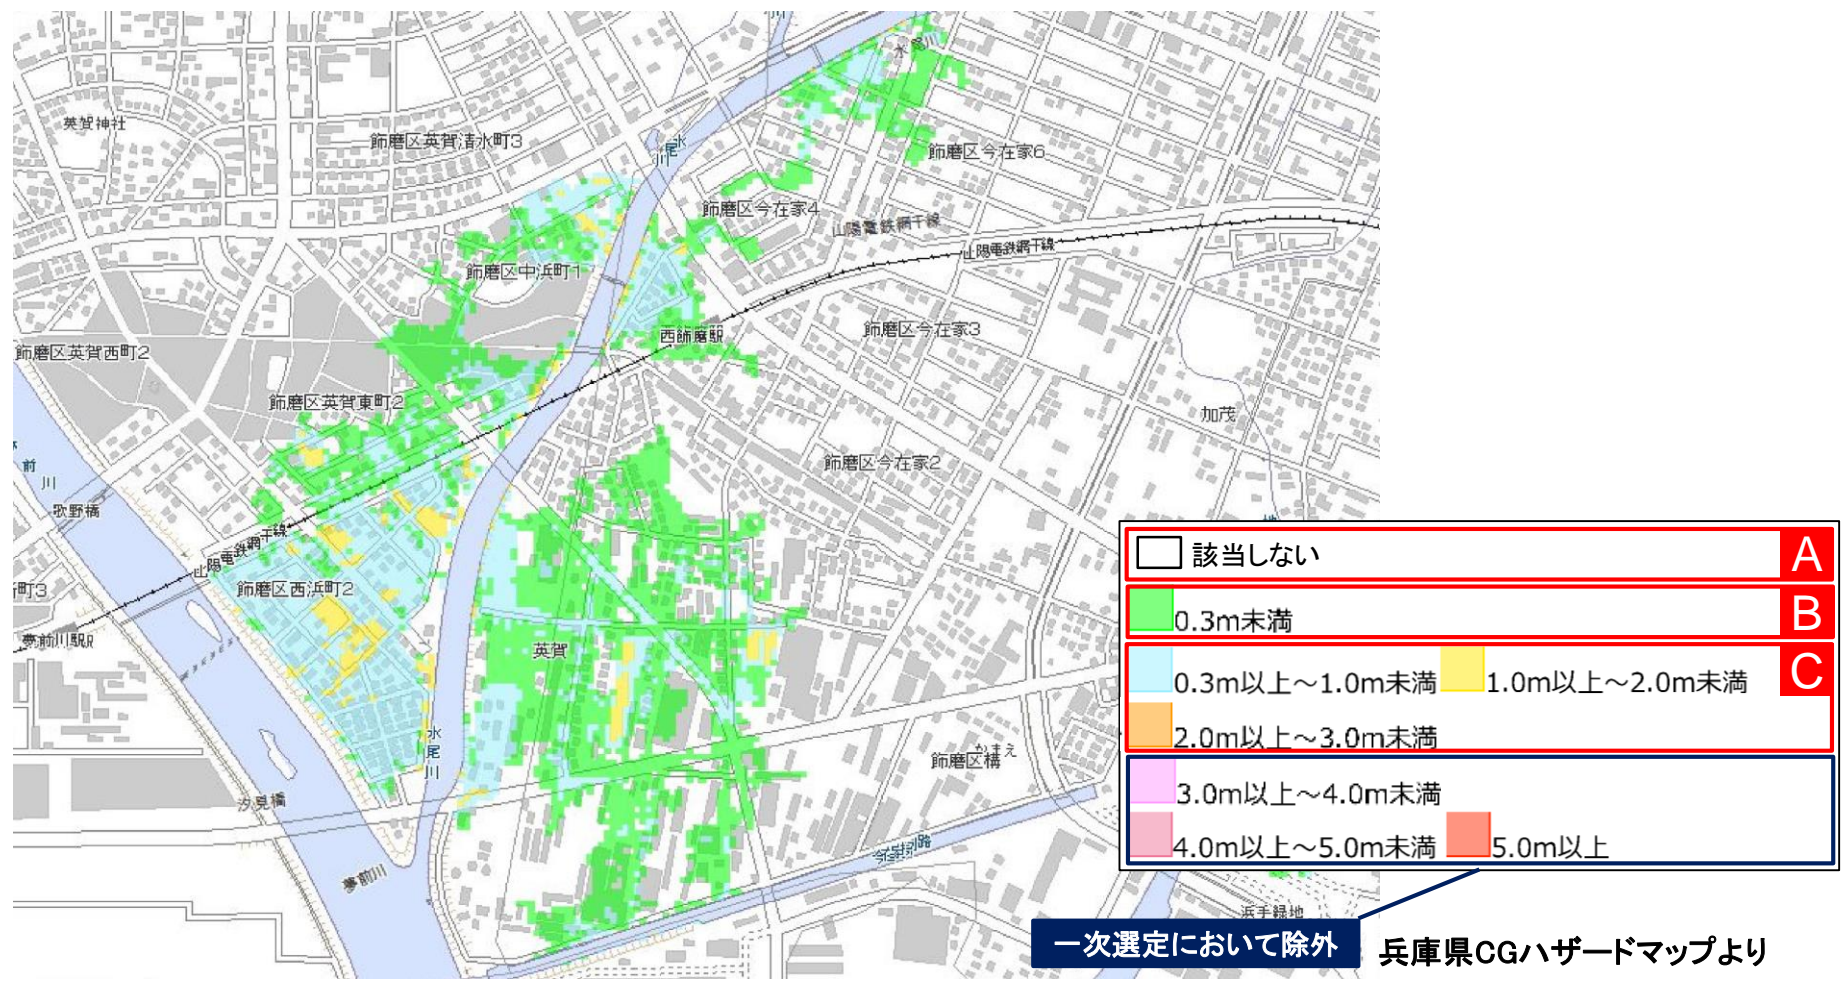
英賀神社
飾磨区英賀清水町3
水尾川
飾磨区今在家6
飾磨区今在家4
山陽電鉄網干線
山陽電鉄網干線
飾磨区中浜町1
西飾磨駅
飾磨区今在家3
飾磨区英賀西町2
飾磨区英賀東町2
加茂
前川
歌野橋
飾磨区今在家2
山陽電鉄網干線
飾磨区西浜町2
町3
夢前川駅
英賀
水尾川
飾磨区構
汐見橋
夢前川
浜手緑地

該当しない A
0.3m未満 B
0.3m以上～1.0m未満 1.0m以上～2.0m未満 C
2.0m以上～3.0m未満
3.0m以上～4.0m未満
4.0m以上～5.0m未満 5.0m以上

一次選定において除外
兵庫県CGハザードマップより